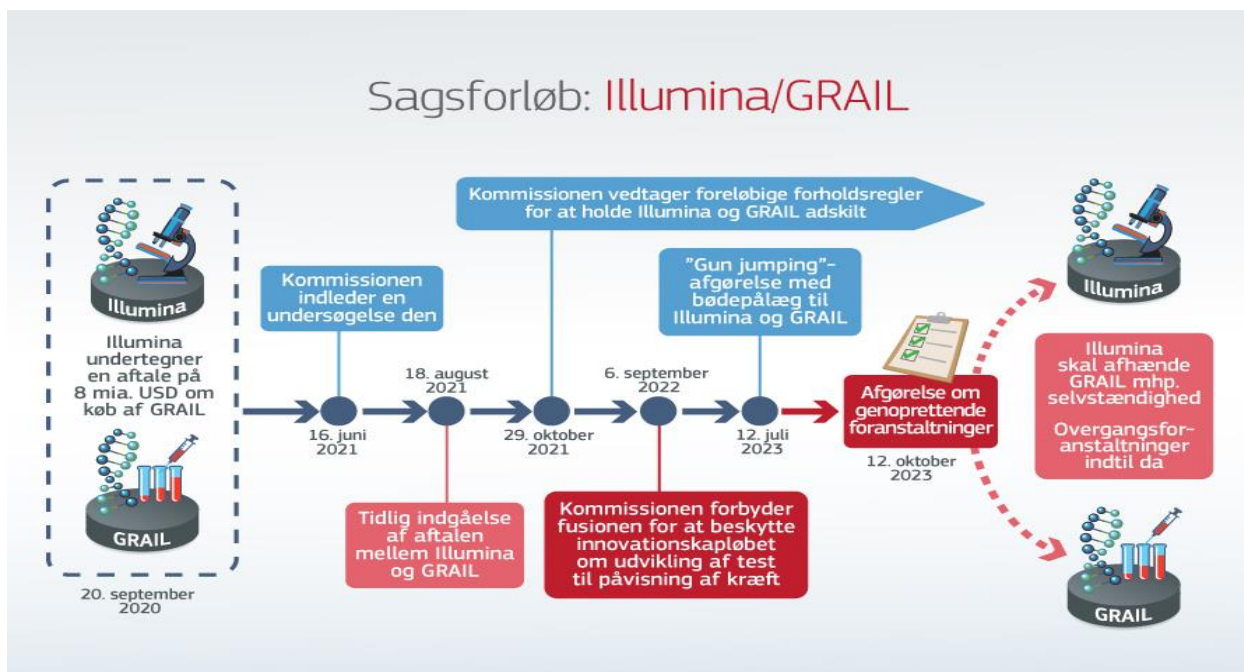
Sagsforløb: Illumina/GRAIL

Illumina

Illumina undertegner en aftale på 8 mia. USD om køb af GRAIL

GRAIL

20. september 2020

Kommissionen indleder en undersøgelse den

16. juni 2021

18. august 2021

Tidlig indgåelse af aftalen mellem Illumina og GRAIL

Kommissionen vedtager foreløbige forholdsregler for at holde Illumina og GRAIL adskilt

29. oktober 2021

6. september 2022

Kommissionen forbyder fusionen for at beskytte innovationskapløbet om udvikling af test til påvisning af kræft

"Gun jumping"-afgørelse med bødepålæg til Illumina og GRAIL

12. juli 2023

Afgørelse om genoprettende foranstaltninger

12. oktober 2023

Illumina

Illumina skal afhænde GRAIL mhp. selvstændighed

Overgangsforanstaltninger indtil da

GRAIL